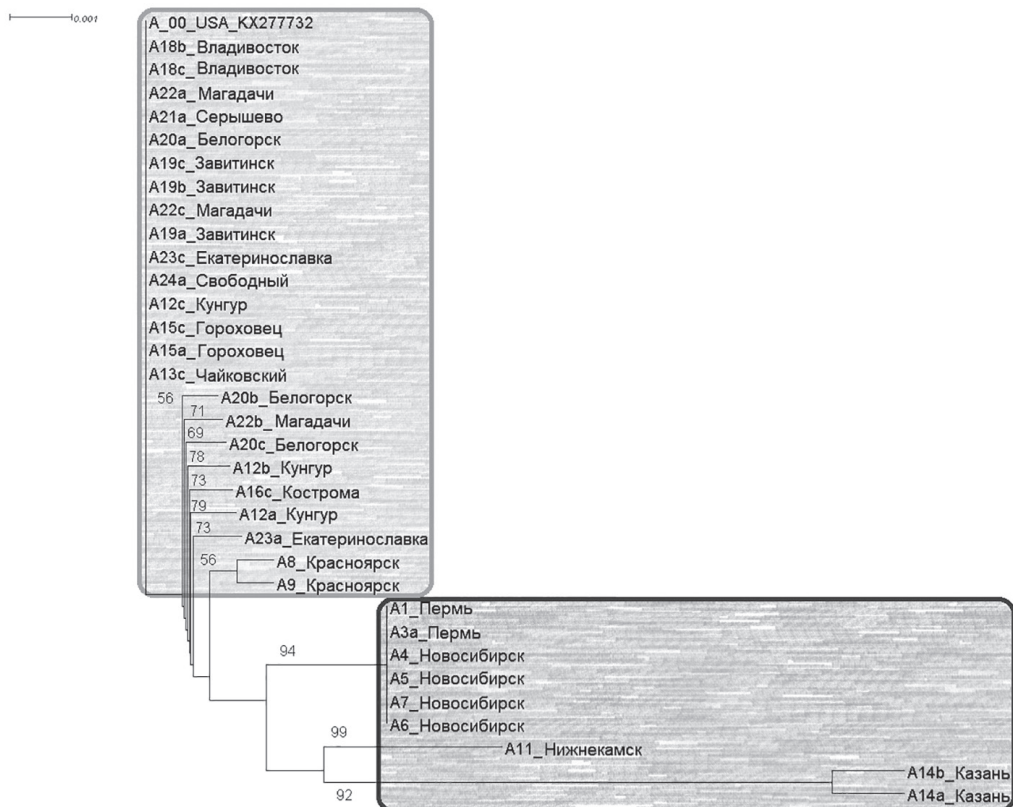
0.001

A_00_USA_KX277732
A18b_Владивосток
A18c_Владивосток
A22a_Магадачи
A21a_Серышево
A20a_Белогорск
A19c_Завитинск
A19b_Завитинск
A22c_Магадачи
A19a_Завитинск
A23c_Екатеринославка
A24a_Свободный
A12c_Кунгур
A15c_Гороховец
A15a_Гороховец
A13c_Чайковский
56
A20b_Белогорск
71
A22b_Магадачи
69
A20c_Белогорск
78
A12b_Кунгур
73
A16c_Кострома
79
A12a_Кунгур
73
A23a_Екатеринославка
56
A8_Красноярск
A9_Красноярск
A1_Пермь
A3a_Пермь
94
A4_Новосибирск
A5_Новосибирск
A7_Новосибирск
A6_Новосибирск
99
A11_Нижнекамск
A14b_Казань
A14a_Казань
92